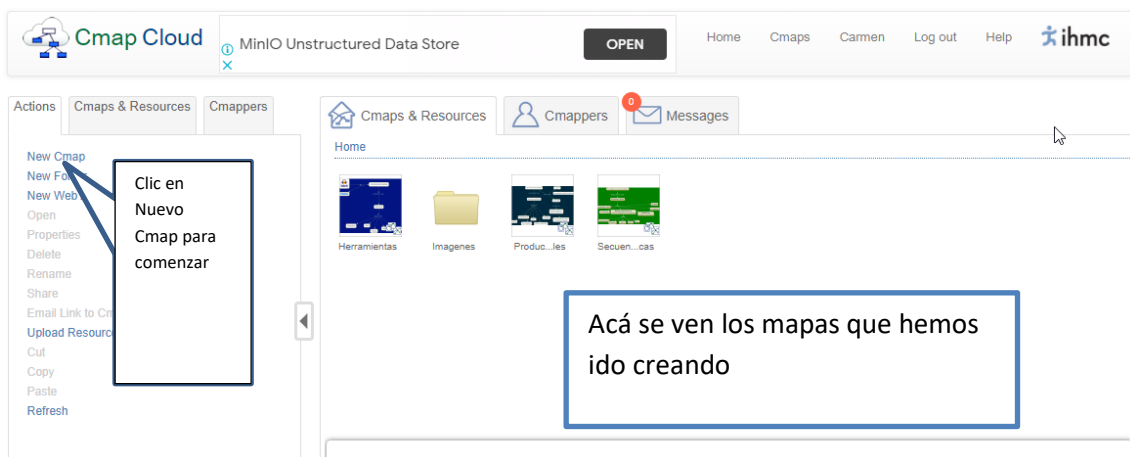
Cmap Cloud

MinIO Unstructured Data Store

OPEN

Home Cmaps Carmen Log out Help ihmc

Actions | Cmaps & Resources | Cmappers

New Cmap
New Fo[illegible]
New Web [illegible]
Open
Properties
Delete
Rename
Share
Email Link to Cm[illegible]
Upload Resourc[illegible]
Cut
Copy
Paste
Refresh

Clic en Nuevo Cmap para comenzar

Cmaps & Resources | Cmappers | 0 Messages

Home

Herramientas
Imagenes
Produc...les
Secuen...cas

Acá se ven los mapas que hemos ido creando